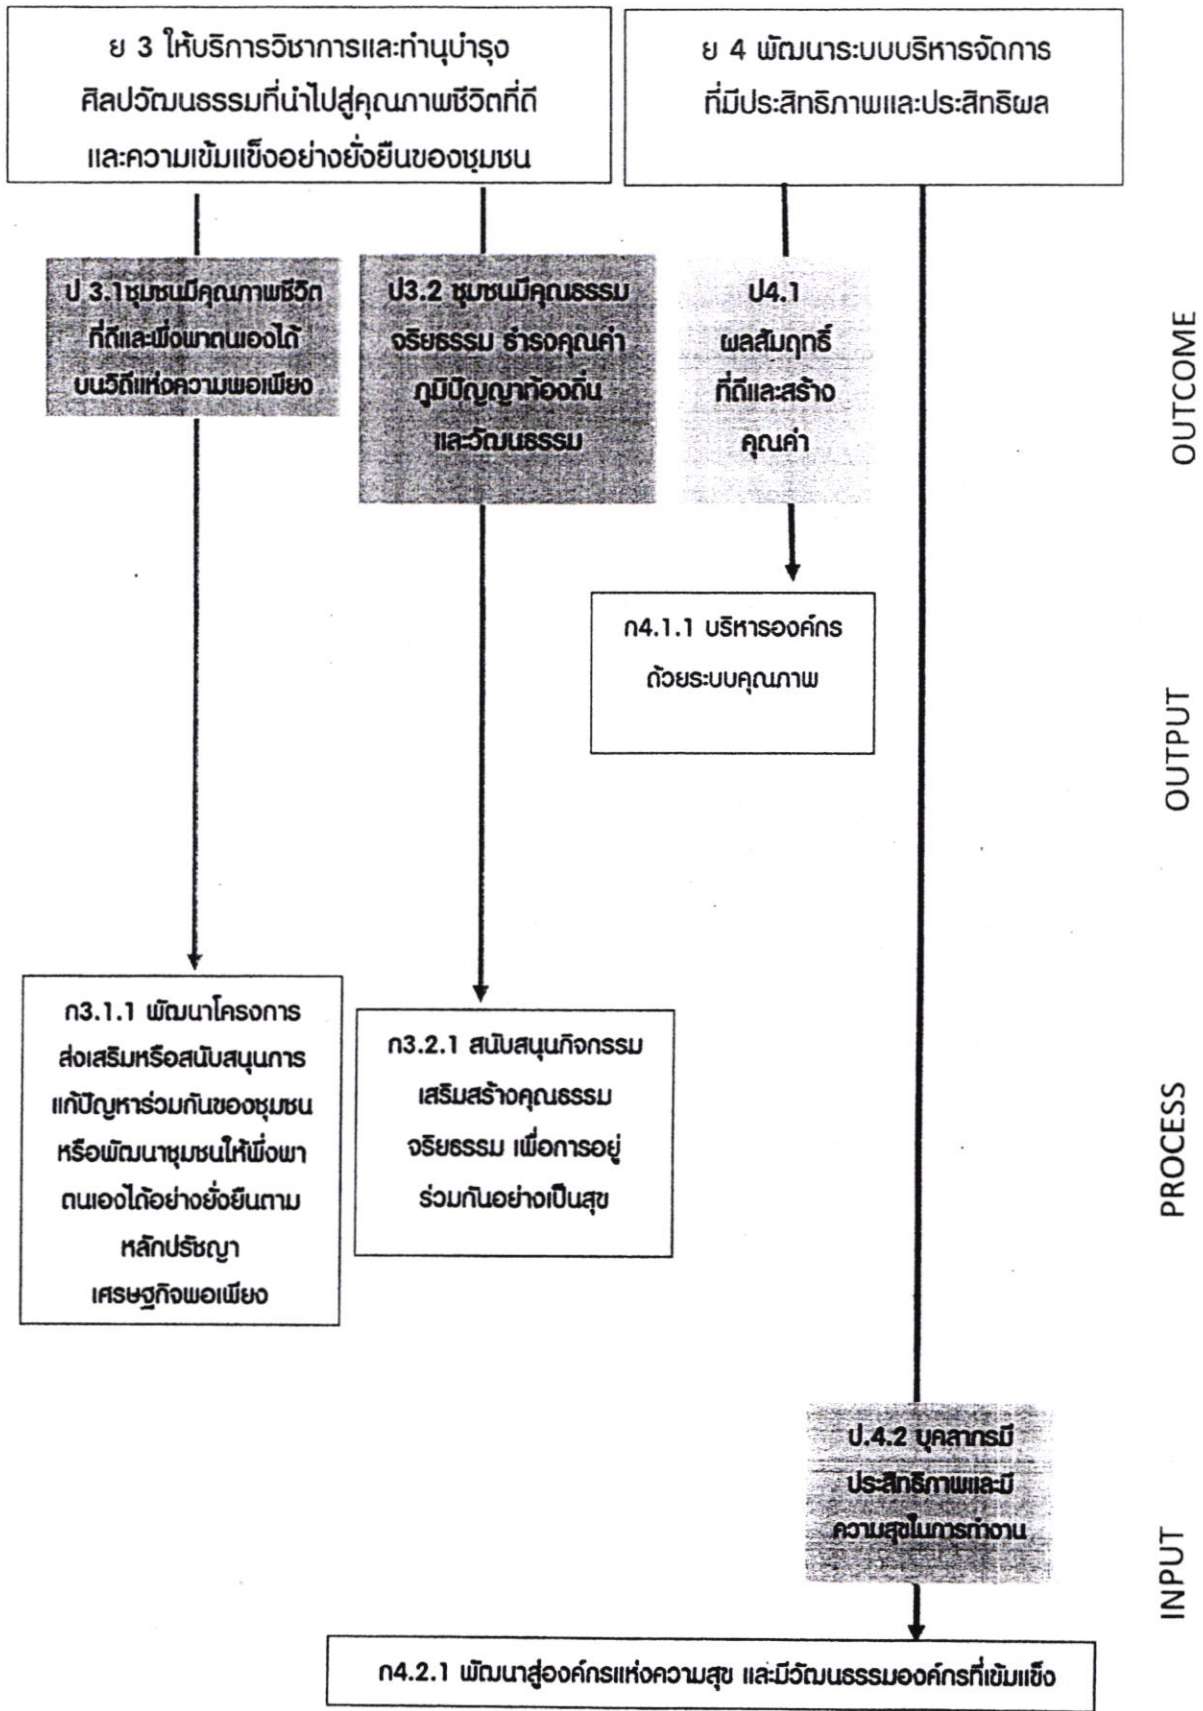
ย 3 ให้บริการวิชาการและทำนุบำรุงศิลปวัฒนธรรมที่นำไปสู่คุณภาพชีวิตที่ดีและความเข้มแข็งอย่างยั่งยืนของชุมชน

ย 4 พัฒนาระบบบริหารจัดการที่มีประสิทธิภาพและประสิทธิผล

ป 3.1ชุมชนมีคุณภาพชีวิตที่ดีและพึ่งพาตนเองได้บนวิถีแห่งความพอเพียง

ป3.2 ชุมชนมีคุณธรรมจริยธรรม ธำรงคุณค่าภูมิปัญญาท้องถิ่นและวัฒนธรรม

ป4.1 ผลสัมฤทธิ์ที่ดีและสร้างคุณค่า

OUTCOME

ก4.1.1 บริหารองค์กรด้วยระบบคุณภาพ

OUTPUT

ก3.1.1 พัฒนาโครงการส่งเสริมหรือสนับสนุนการแก้ปัญหาร่วมกันของชุมชนหรือพัฒนาชุมชนให้พึ่งพาตนเองได้อย่างยั่งยืนตามหลักปรัชญาเศรษฐกิจพอเพียง

ก3.2.1 สนับสนุนกิจกรรมเสริมสร้างคุณธรรมจริยธรรม เพื่อการอยู่ร่วมกันอย่างเป็นสุข

PROCESS

ป.4.2 บุคลากรมีประสิทธิภาพและมีความสุขในการทำงาน

INPUT

ก4.2.1 พัฒนาสู่องค์กรแห่งความสุข และมีวัฒนธรรมองค์กรที่เข้มแข็ง